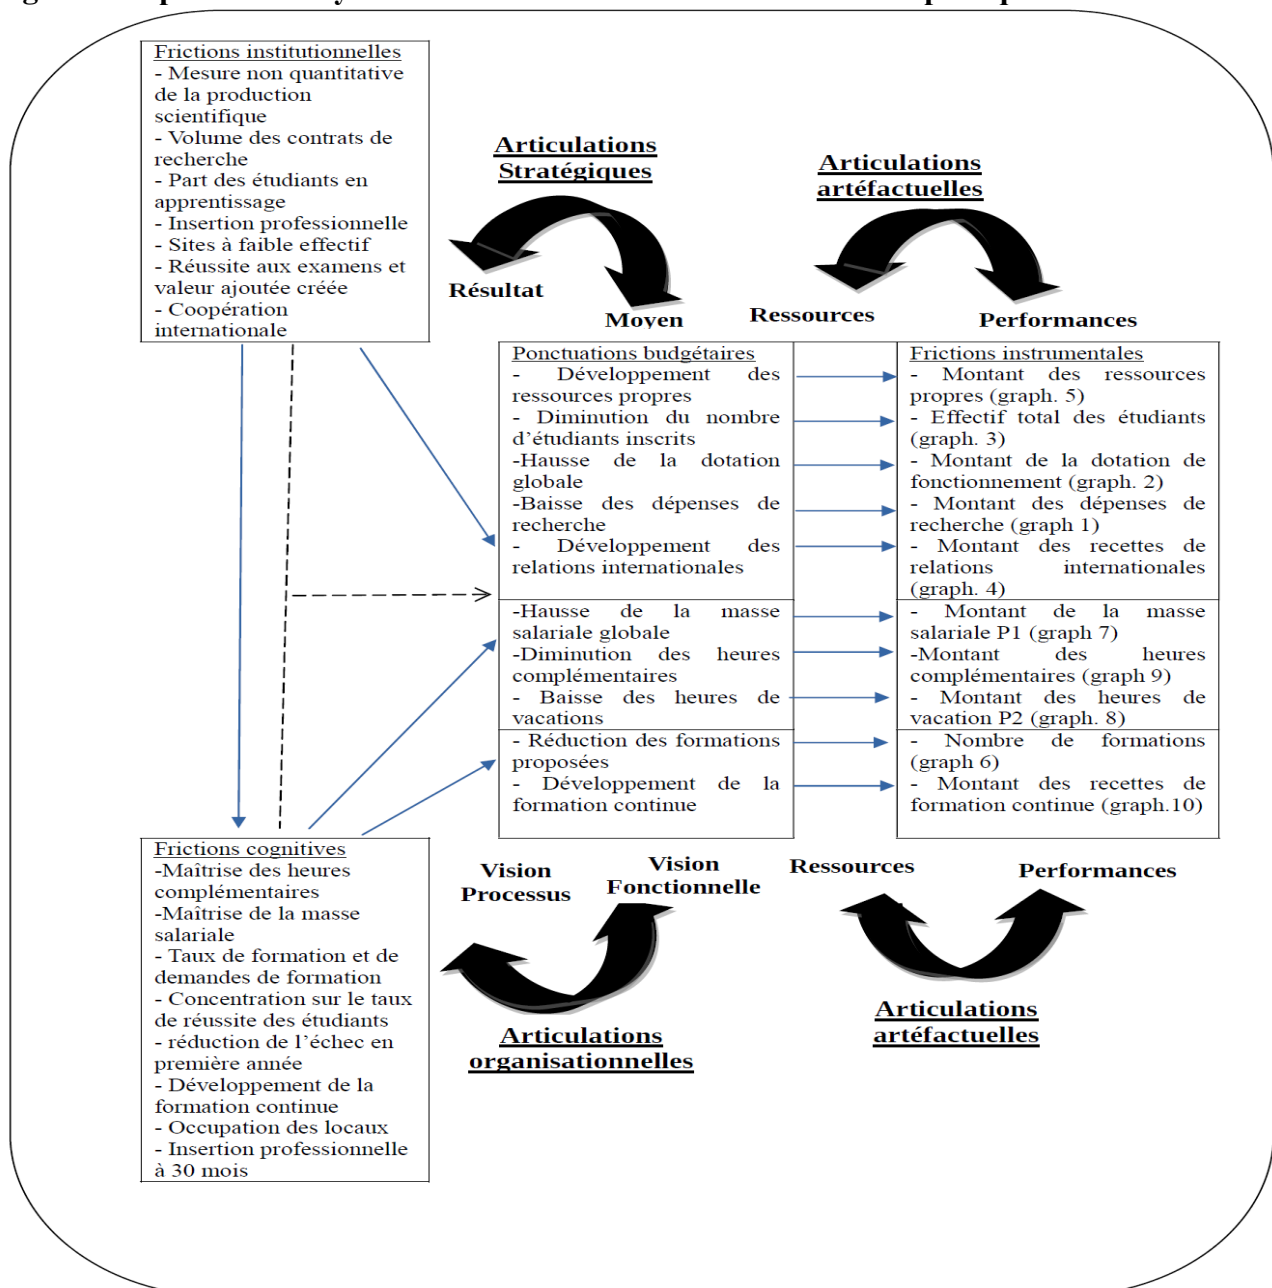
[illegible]

Frictions institutionnelles
- Mesure non quantitative de la production scientifique
- Volume des contrats de recherche
- Part des étudiants en apprentissage
- Insertion professionnelle
- Sites à faible effectif
- Réussite aux examens et valeur ajoutée créée
- Coopération internationale

Articulations Stratégiques

Résultat

Moyen

Articulations artéfactuelles

Ressources

Performances

Ponctuations budgétaires
- Développement des ressources propres
- Diminution du nombre d'étudiants inscrits
-Hausse de la dotation globale
-Baisse des dépenses de recherche
- Développement des relations internationales

-Hausse de la masse salariale globale
-Diminution des heures complémentaires
- Baisse des heures de vacations

- Réduction des formations proposées
- Développement de la formation continue

Frictions instrumentales
- Montant des ressources propres (graph. 5)
- Effectif total des étudiants (graph. 3)
- Montant de la dotation de fonctionnement (graph. 2)
- Montant des dépenses de recherche (graph 1)
- Montant des recettes de relations internationales (graph. 4)

- Montant de la masse salariale P1 (graph 7)
-Montant des heures complémentaires (graph 9)
- Montant des heures de vacation P2 (graph. 8)

- Nombre de formations (graph 6)
- Montant des recettes de formation continue (graph.10)

Frictions cognitives
-Maîtrise des heures complémentaires
-Maîtrise de la masse salariale
- Taux de formation et de demandes de formation
- Concentration sur le taux de réussite des étudiants
- réduction de l'échec en première année
- Développement de la formation continue
- Occupation des locaux
- Insertion professionnelle à 30 mois

Vision Processus

Vision Fonctionnelle

Articulations organisationnelles

Ressources

Performances

Articulations artéfactuelles